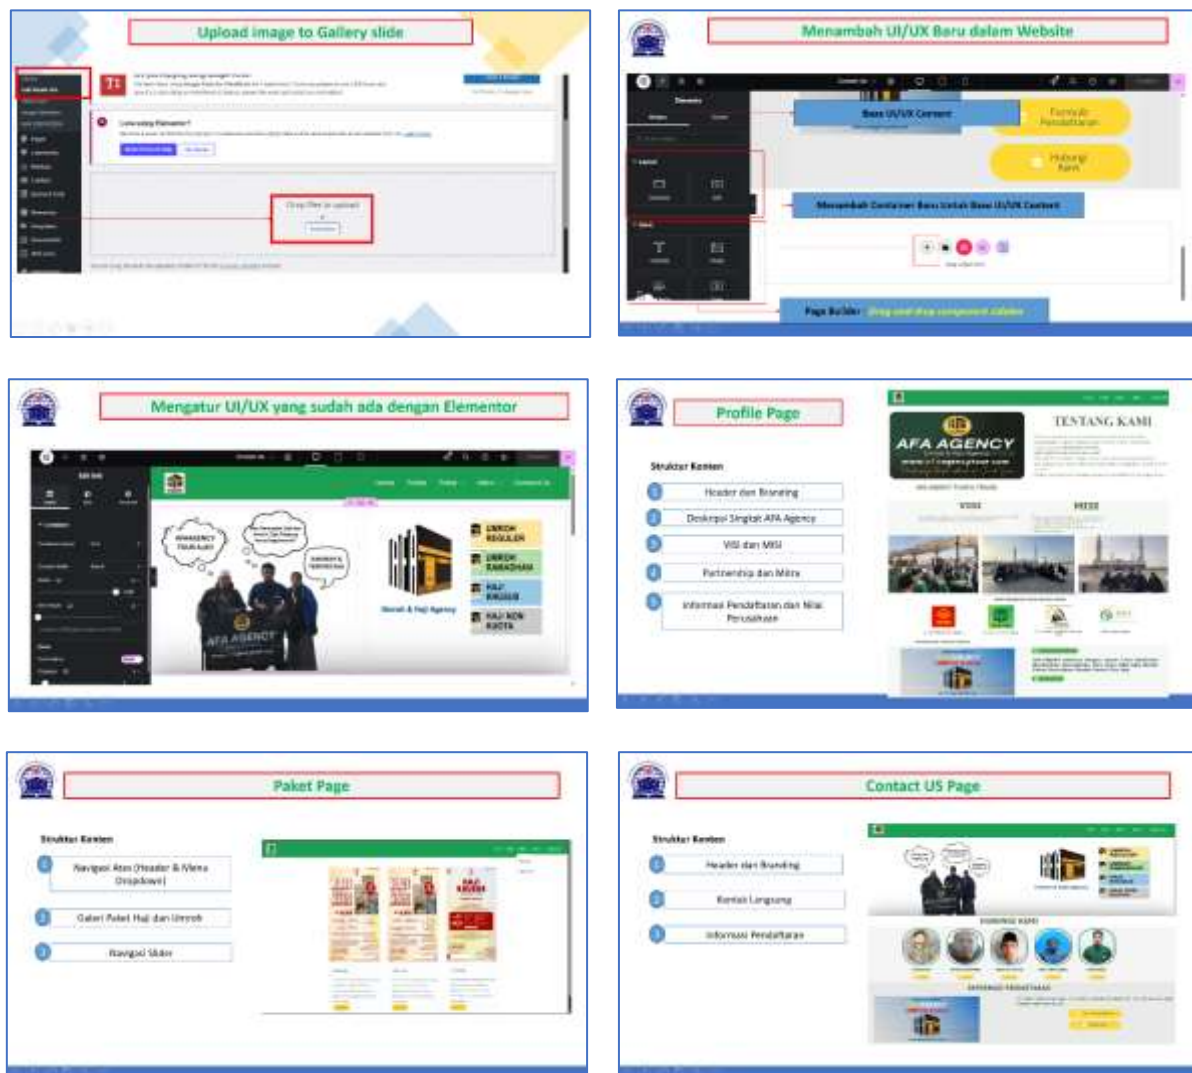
Upload image to Gallery slide

Drop files to upload

Menambah UI/UX Baru dalam Website

Basis UI/UX Content

Formulir Pendaftaran

Hubungi Kami

Menambah Container Baru Untuk Basis UI/UX Content

Page Builder : Drag and drop component sidebar

Mengatur UI/UX yang sudah ada dengan Elementor

UMROH REGULER

UMROH RAMADHAN

HAJI KHUSUS

HAJI NON KUOTA

Umroh & Haji Agency

AFA AGENCY

Profile Page

Struktur Konten

1 Header dan Branding

2 Deskripsi Singkat AFA Agency

3 VISI dan MISI

4 Partnership dan Mitra

5 Informasi Pendaftaran dan Nilai Perusahaan

AFA AGENCY

TENTANG KAMI

VISI

MISI

Paket Page

Struktur Konten

1 Navigasi Atas (Header & Menu Dropdown)

2 Galeri Paket Haji dan Umroh

3 Navigasi Slider

Contact US Page

Struktur Konten

1 Header dan Branding

2 Kontak Langsung

3 Informasi Pendaftaran